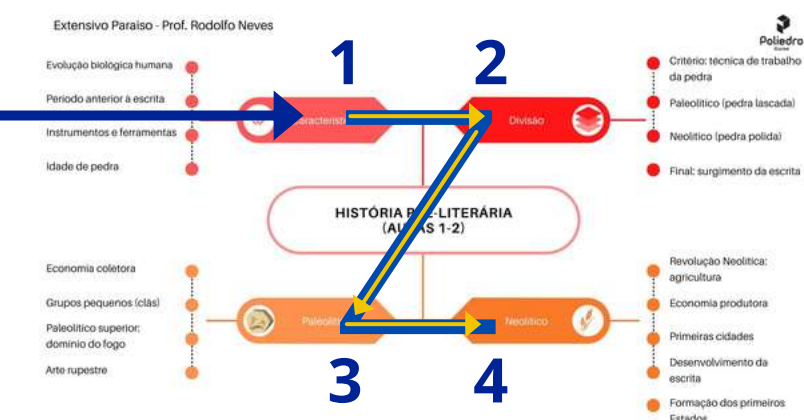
Extensivo Paraiso - Prof. Rodolfo Neves

Poliedro

1

2

Evolução biologica humana

Periodo anterior à escrita

Instrumentos e ferramentas

Idade de pedra

Característi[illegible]

Divisão

Critério: técnica de trabalho da pedra

Paleolitico (pedra lascada)

Neolitico (pedra polida)

Final: surgimento da escrita

HISTÓRIA P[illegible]-LITERÁRIA (AU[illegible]S 1-2)

Economia coletora

Grupos pequenos (clãs)

Paleolitico superior: dominio do fogo

Arte rupestre

Paleolít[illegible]

Neolitico

Revolução Neolitica: agricultura

Economia produtora

Primeiras cidades

Desenvolvimento da escrita

Formação dos primeiros Estados

3

4